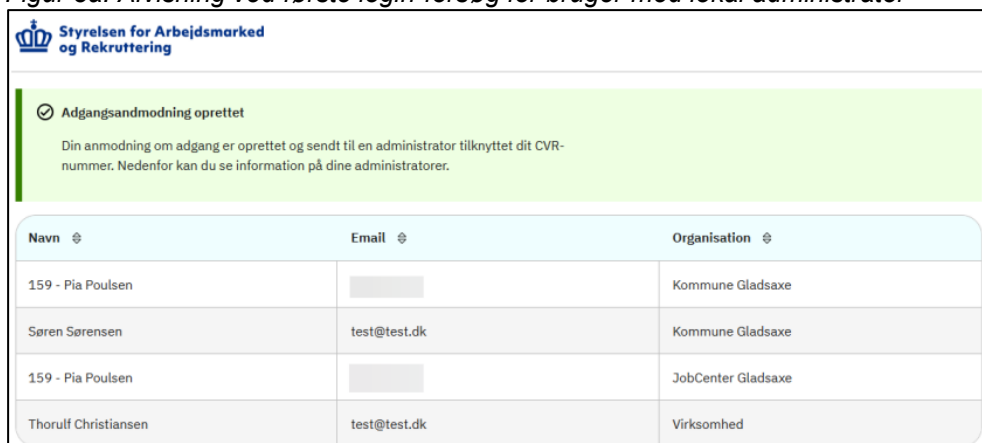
Figur 3a. Afvisning ved første login-forsøg for bruger med lokal administrator

Styrelsen for Arbejdsmarked og Rekruttering

Adgangsandmodning oprettet

Din anmodning om adgang er oprettet og sendt til en administrator tilknyttet dit CVR-nummer. Nedenfor kan du se information på dine administratorer.

| Navn | Email | Organisation |
|---|---|---|
| 159 - Pia Poulsen | | Kommune Gladsaxe |
| Søren Sørensen | test@test.dk | Kommune Gladsaxe |
| 159 - Pia Poulsen | | JobCenter Gladsaxe |
| Thorulf Christiansen | test@test.dk | Virksomhed |